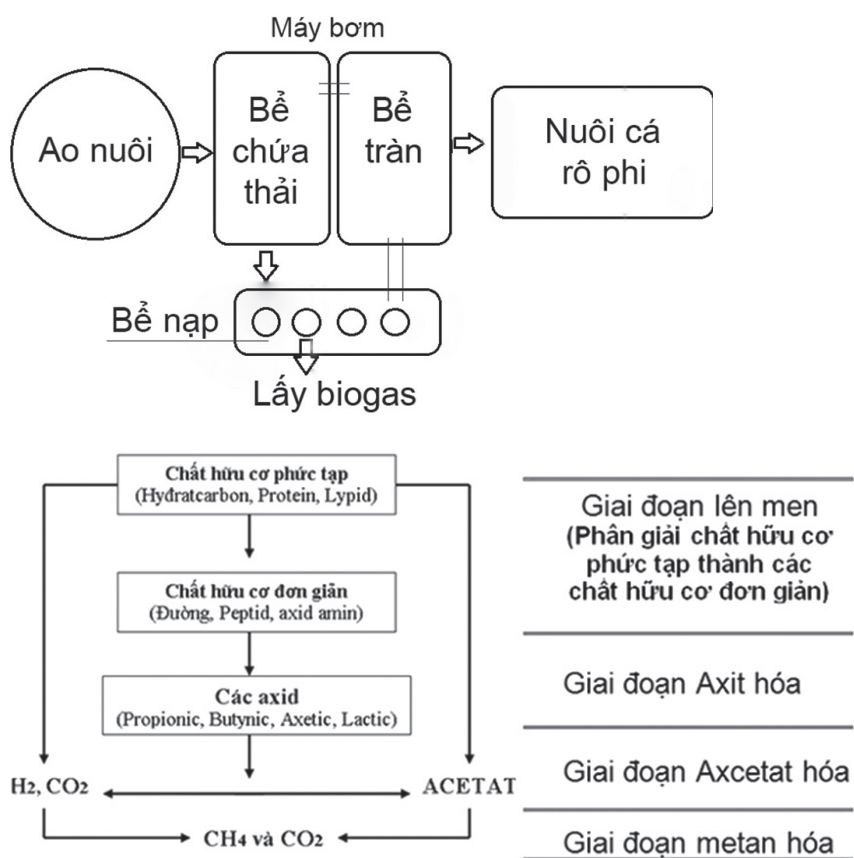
Máy bơm

Ao nuôi

Bể chứa thải

Bể tràn

Nuôi cá rô phi

Bể nạp

Lấy biogas

Chất hữu cơ phức tạp
(Hydratcarbon, Protein, Lypid)

Chất hữu cơ đơn giản
(Đường, Peptid, axid amin)

Các axid
(Propionic, Butynic, Axetic, Lactic)

$H_2$, $CO_2$

ACETAT

$CH_4$ và $CO_2$

Giai đoạn lên men
(Phân giải chất hữu cơ phức tạp thành các chất hữu cơ đơn giản)

Giai đoạn Axit hóa

Giai đoạn Axcetat hóa

Giai đoạn metan hóa